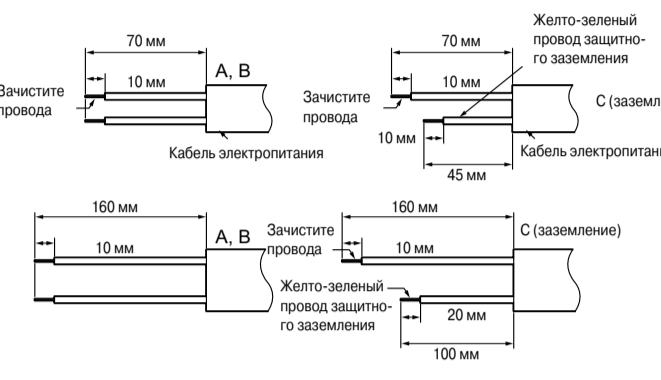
70 мм
10 мм
А, В
Зачистите провода
Кабель электропитания

Желто-зеленый провод защитного заземления
70 мм
10 мм
Зачистите провода
С (заземл
10 мм
Кабель электропитани
45 мм

160 мм
10 мм
А, В

Зачистите провода
160 мм
10 мм
С (заземление)
Желто-зеленый провод защитного заземления
20 мм
100 мм